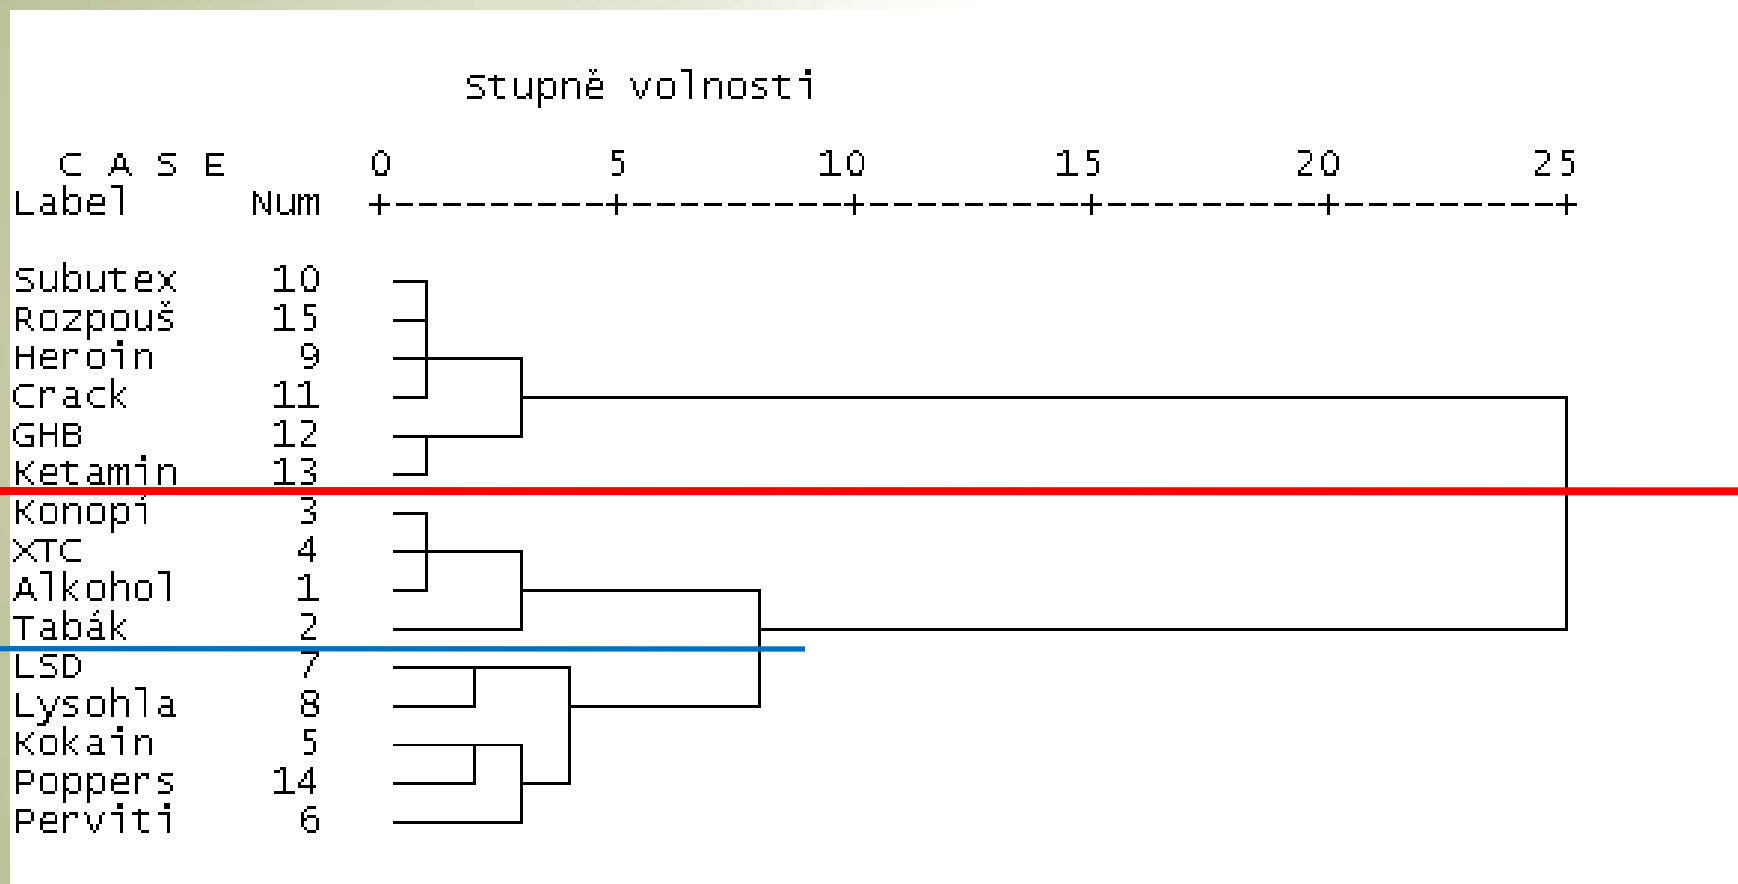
Stupně volnosti

| C A S E Label | Num |
|---|---|
| Subutex | 10 |
| Rozpouš | 15 |
| Heroin | 9 |
| Crack | 11 |
| GHB | 12 |
| Ketamin | 13 |
| Konopí | 3 |
| XTC | 4 |
| Alkohol | 1 |
| Tabák | 2 |
| LSD | 7 |
| Lysohla | 8 |
| Kokain | 5 |
| Poppers | 14 |
| Perviti | 6 |

0 5 10 15 20 25
+---------+---------+---------+---------+---------+